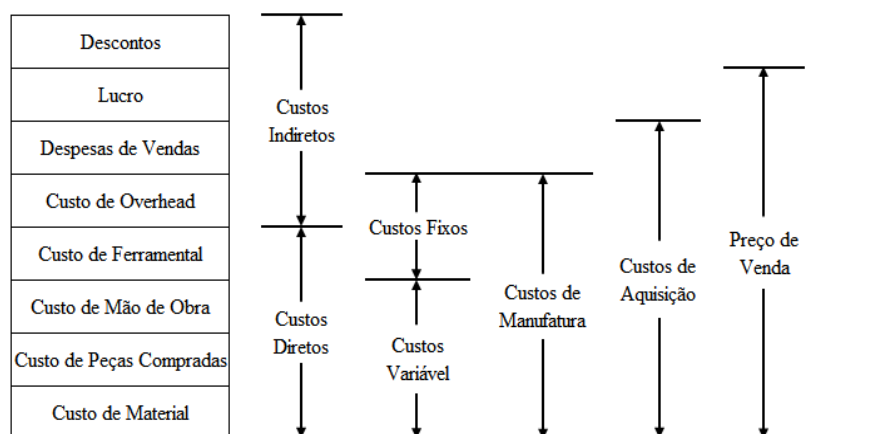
| Descontos |
|---|
| Lucro |
| Despesas de Vendas |
| Custo de Overhead |
| Custo de Ferramental |
| Custo de Mão de Obra |
| Custo de Peças Compradas |
| Custo de Material |

Custos Indiretos

Custos Diretos

Custos Fixos

Custos Variável

Custos de Manufatura

Custos de Aquisição

Preço de Venda